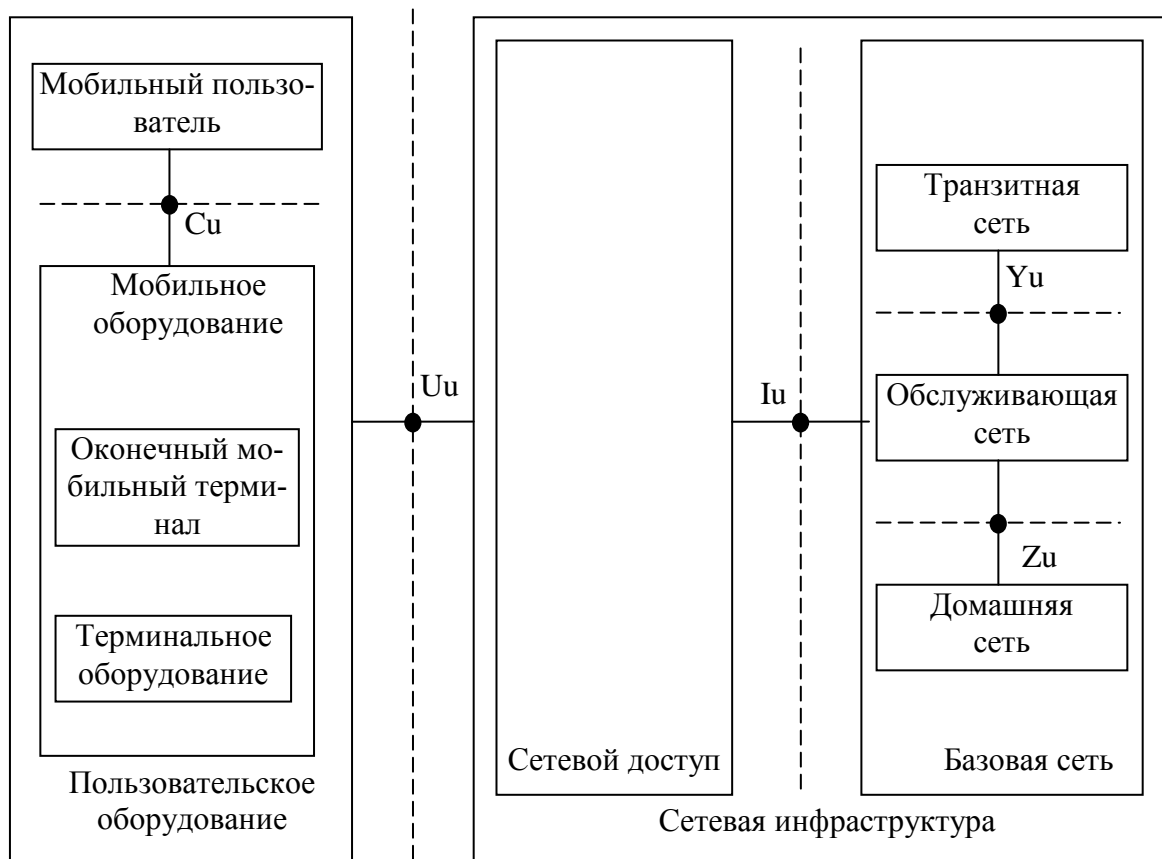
Мобильный пользователь

Cu

Мобильное оборудование

Оконечный мобильный терминал

Терминальное оборудование

Пользовательское оборудование

Uu

Сетевой доступ

Iu

Транзитная сеть

Yu

Обслуживающая сеть

Zu

Домашняя сеть

Базовая сеть

Сетевая инфраструктура